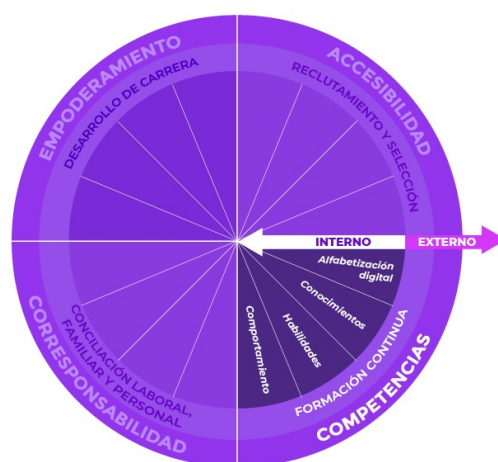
EMPODERAMIENTO
DESARROLLO DE CARRERA
ACCESIBILIDAD
RECLUTAMIENTO Y SELECCIÓN
INTERNO
EXTERNO
Alfabetización digital
Conocimientos
Habilidades
Comportamiento
FORMACIÓN CONTINUA
COMPETENCIAS
CONCILIACIÓN LABORAL, FAMILIAR Y PERSONAL
CORRESPONSABILIDAD